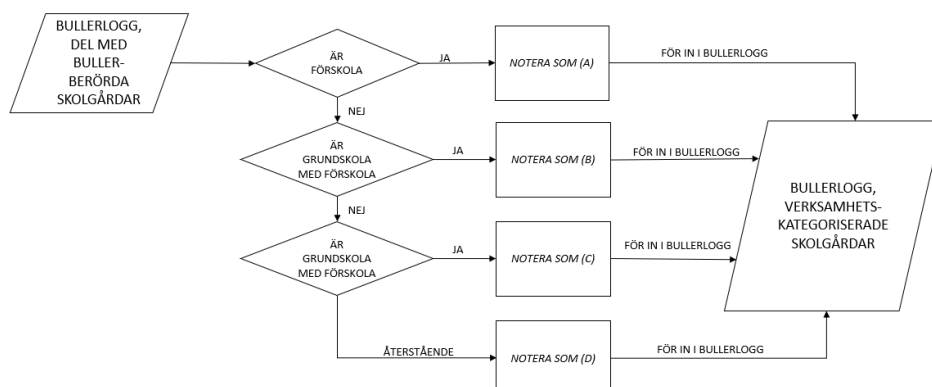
BULLERLOGG, DEL MED BULLER-BERÖRDA SKOLGÅRDAR

ÄR FÖRSKOLA

JA

NOTERA SOM (A)

FÖR IN I BULLERLOGG

NEJ

ÄR GRUNDSKOLA MED FÖRSKOLA

JA

NOTERA SOM (B)

FÖR IN I BULLERLOGG

BULLERLOGG, VERKSAMHETS-KATEGORISERADE SKOLGÅRDAR

NEJ

ÄR GRUNDSKOLA MED FÖRSKOLA

JA

NOTERA SOM (C)

FÖR IN I BULLERLOGG

ÅTERSTÅENDE

NOTERA SOM (D)

FÖR IN I BULLERLOGG